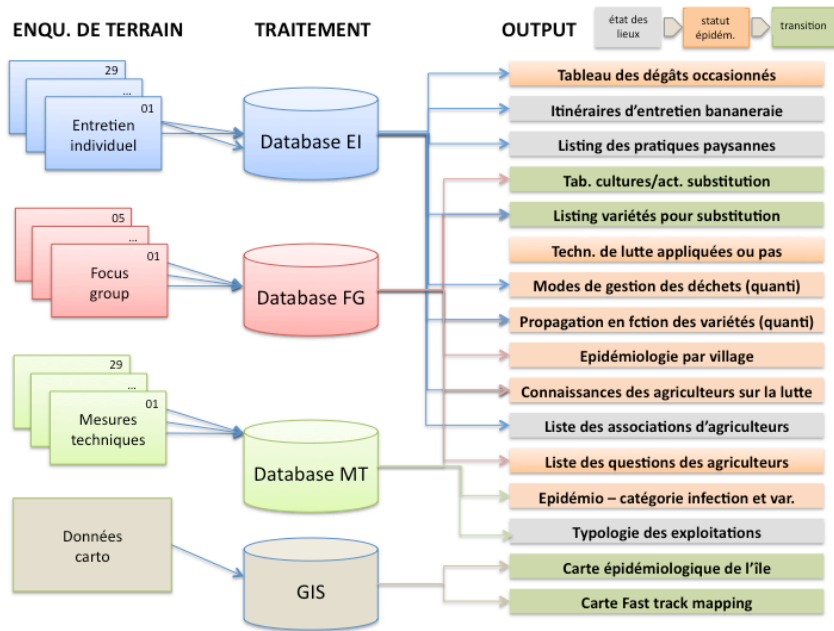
ENQU. DE TERRAIN

TRAITEMENT

OUTPUT

état des lieux

statut épidém.

transition

29

...

01

Entretien individuel

Database EI

05

...

01

Focus group

Database FG

29

...

01

Mesures techniques

Database MT

Données carto

GIS

Tableau des dégâts occasionnés

Itinéraires d'entretien bananeraie

Listing des pratiques paysannes

Tab. cultures/act. substitution

Listing variétés pour substitution

Techn. de lutte appliquées ou pas

Modes de gestion des déchets (quanti)

Propagation en fction des variétés (quanti)

Epidémiologie par village

Connaissances des agriculteurs sur la lutte

Liste des associations d'agriculteurs

Liste des questions des agriculteurs

Epidémio – catégorie infection et var.

Typologie des exploitations

Carte épidémiologique de l'île

Carte Fast track mapping